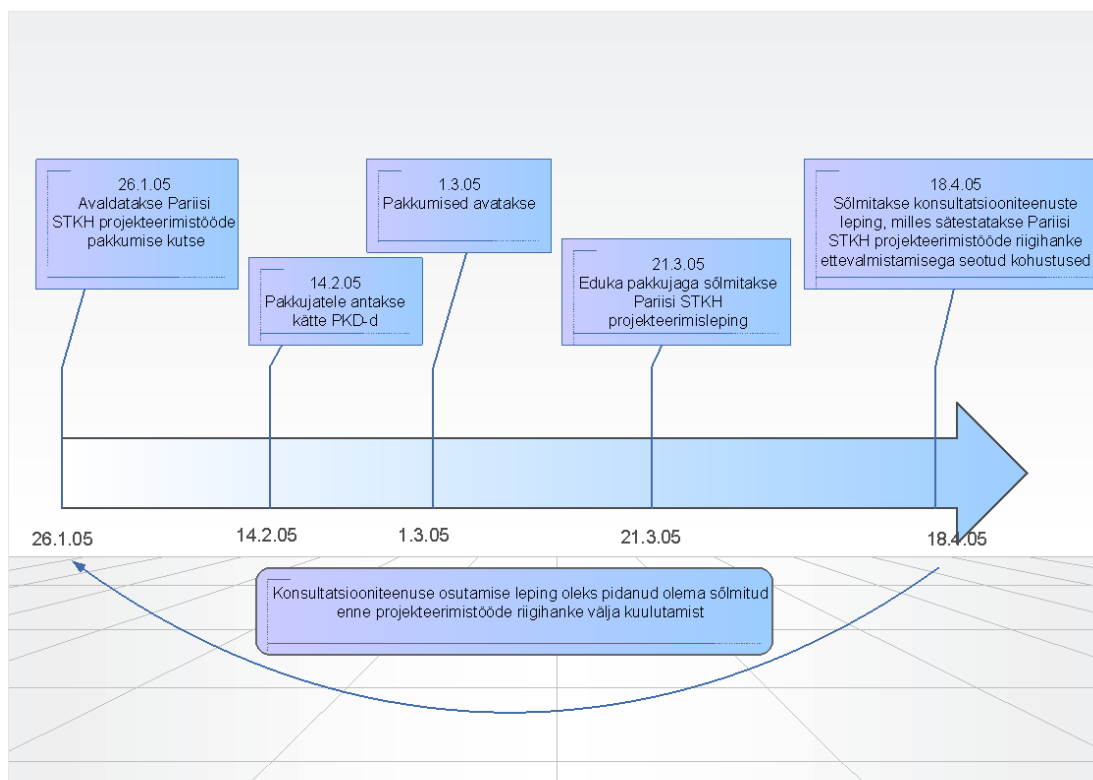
26.1.05
Avaldatakse Pariisi STKH projekteerimistööde pakkumise kutse

14.2.05
Pakkujatele antakse kätte PKD-d

1.3.05
Pakkumised avatakse

21.3.05
Eduka pakkujaga sõlmitakse Pariisi STKH projekteerimisleping

18.4.05
Sõlmitakse konsultatsiooniteenuste leping, milles sätestatakse Pariisi STKH projekteerimistööde riigihanke ettevalmistamisega seotud kohustused

26.1.05
14.2.05
1.3.05
21.3.05
18.4.05

Konsultatsiooniteenuse osutamise leping oleks pidanud olema sõlmitud enne projekteerimistööde riigihanke välja kuulutamist